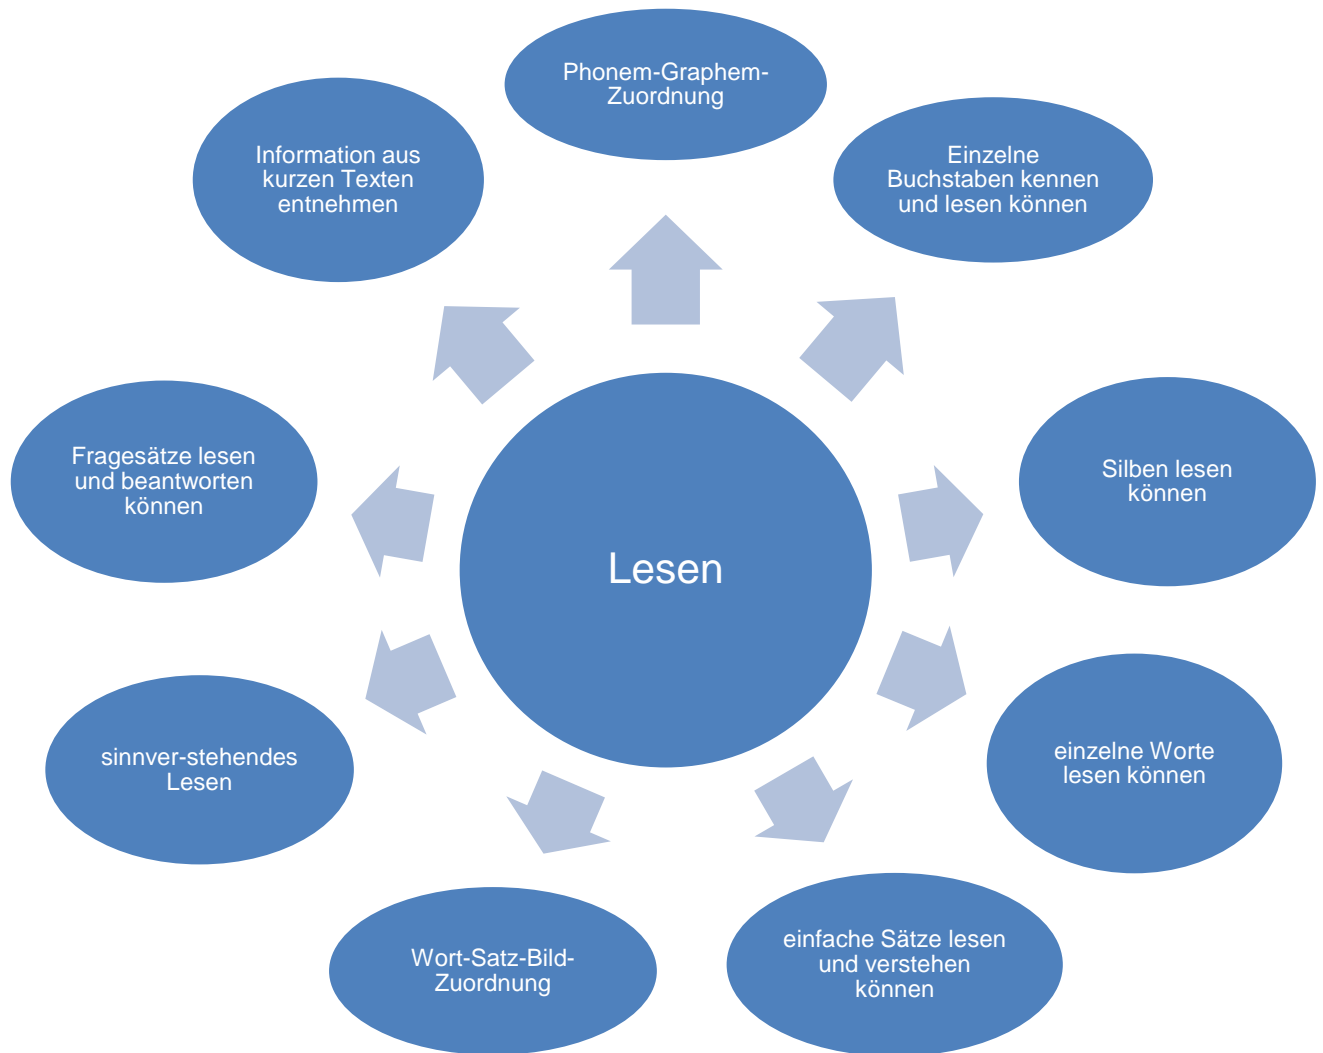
Lesen

Phonem-Graphem-Zuordnung

Einzelne Buchstaben kennen und lesen können

Silben lesen können

einzelne Worte lesen können

einfache Sätze lesen und verstehen können

Wort-Satz-Bild-Zuordnung

sinnver-stehendes Lesen

Fragesätze lesen und beantworten können

Information aus kurzen Texten entnehmen